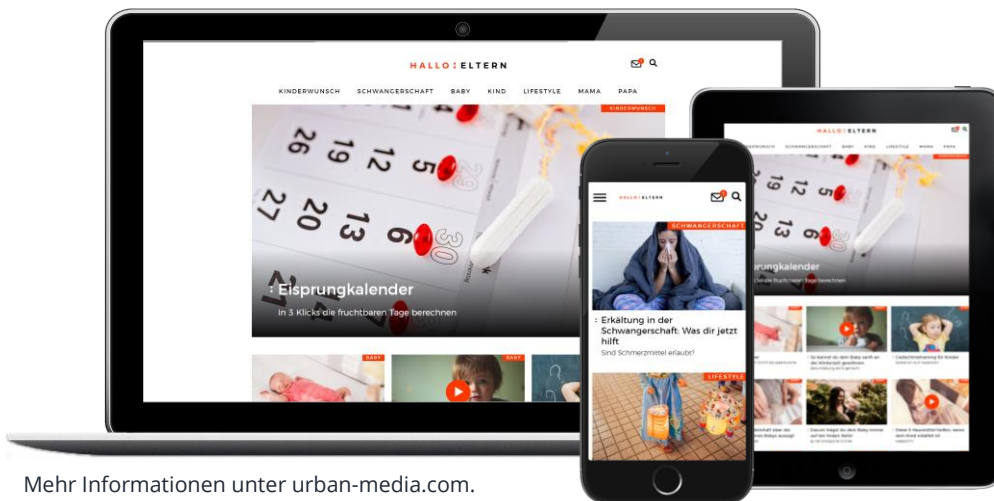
HALLO:ELTERN

KINDERWUNSCH SCHWANGERSCHAFT BABY KIND LIFESTYLE MAMA PAPA

KINDERWUNSCH

: Eisprungkalender

In 3 Klicks die fruchtbaren Tage berechnen

BABY

BABY

HALLO:ELTERN

SCHWANGERSCHAFT

: Erkältung in der Schwangerschaft: Was dir jetzt hilft

Sind Schmerzmittel erlaubt?

LIFESTYLE

HALLO:ELTERN

KINDERWUNSCH SCHWANGERSCHAFT BABY KIND LIFESTYLE MAMA PAPA

sprungkalender

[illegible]

Mehr Informationen unter urban-media.com.